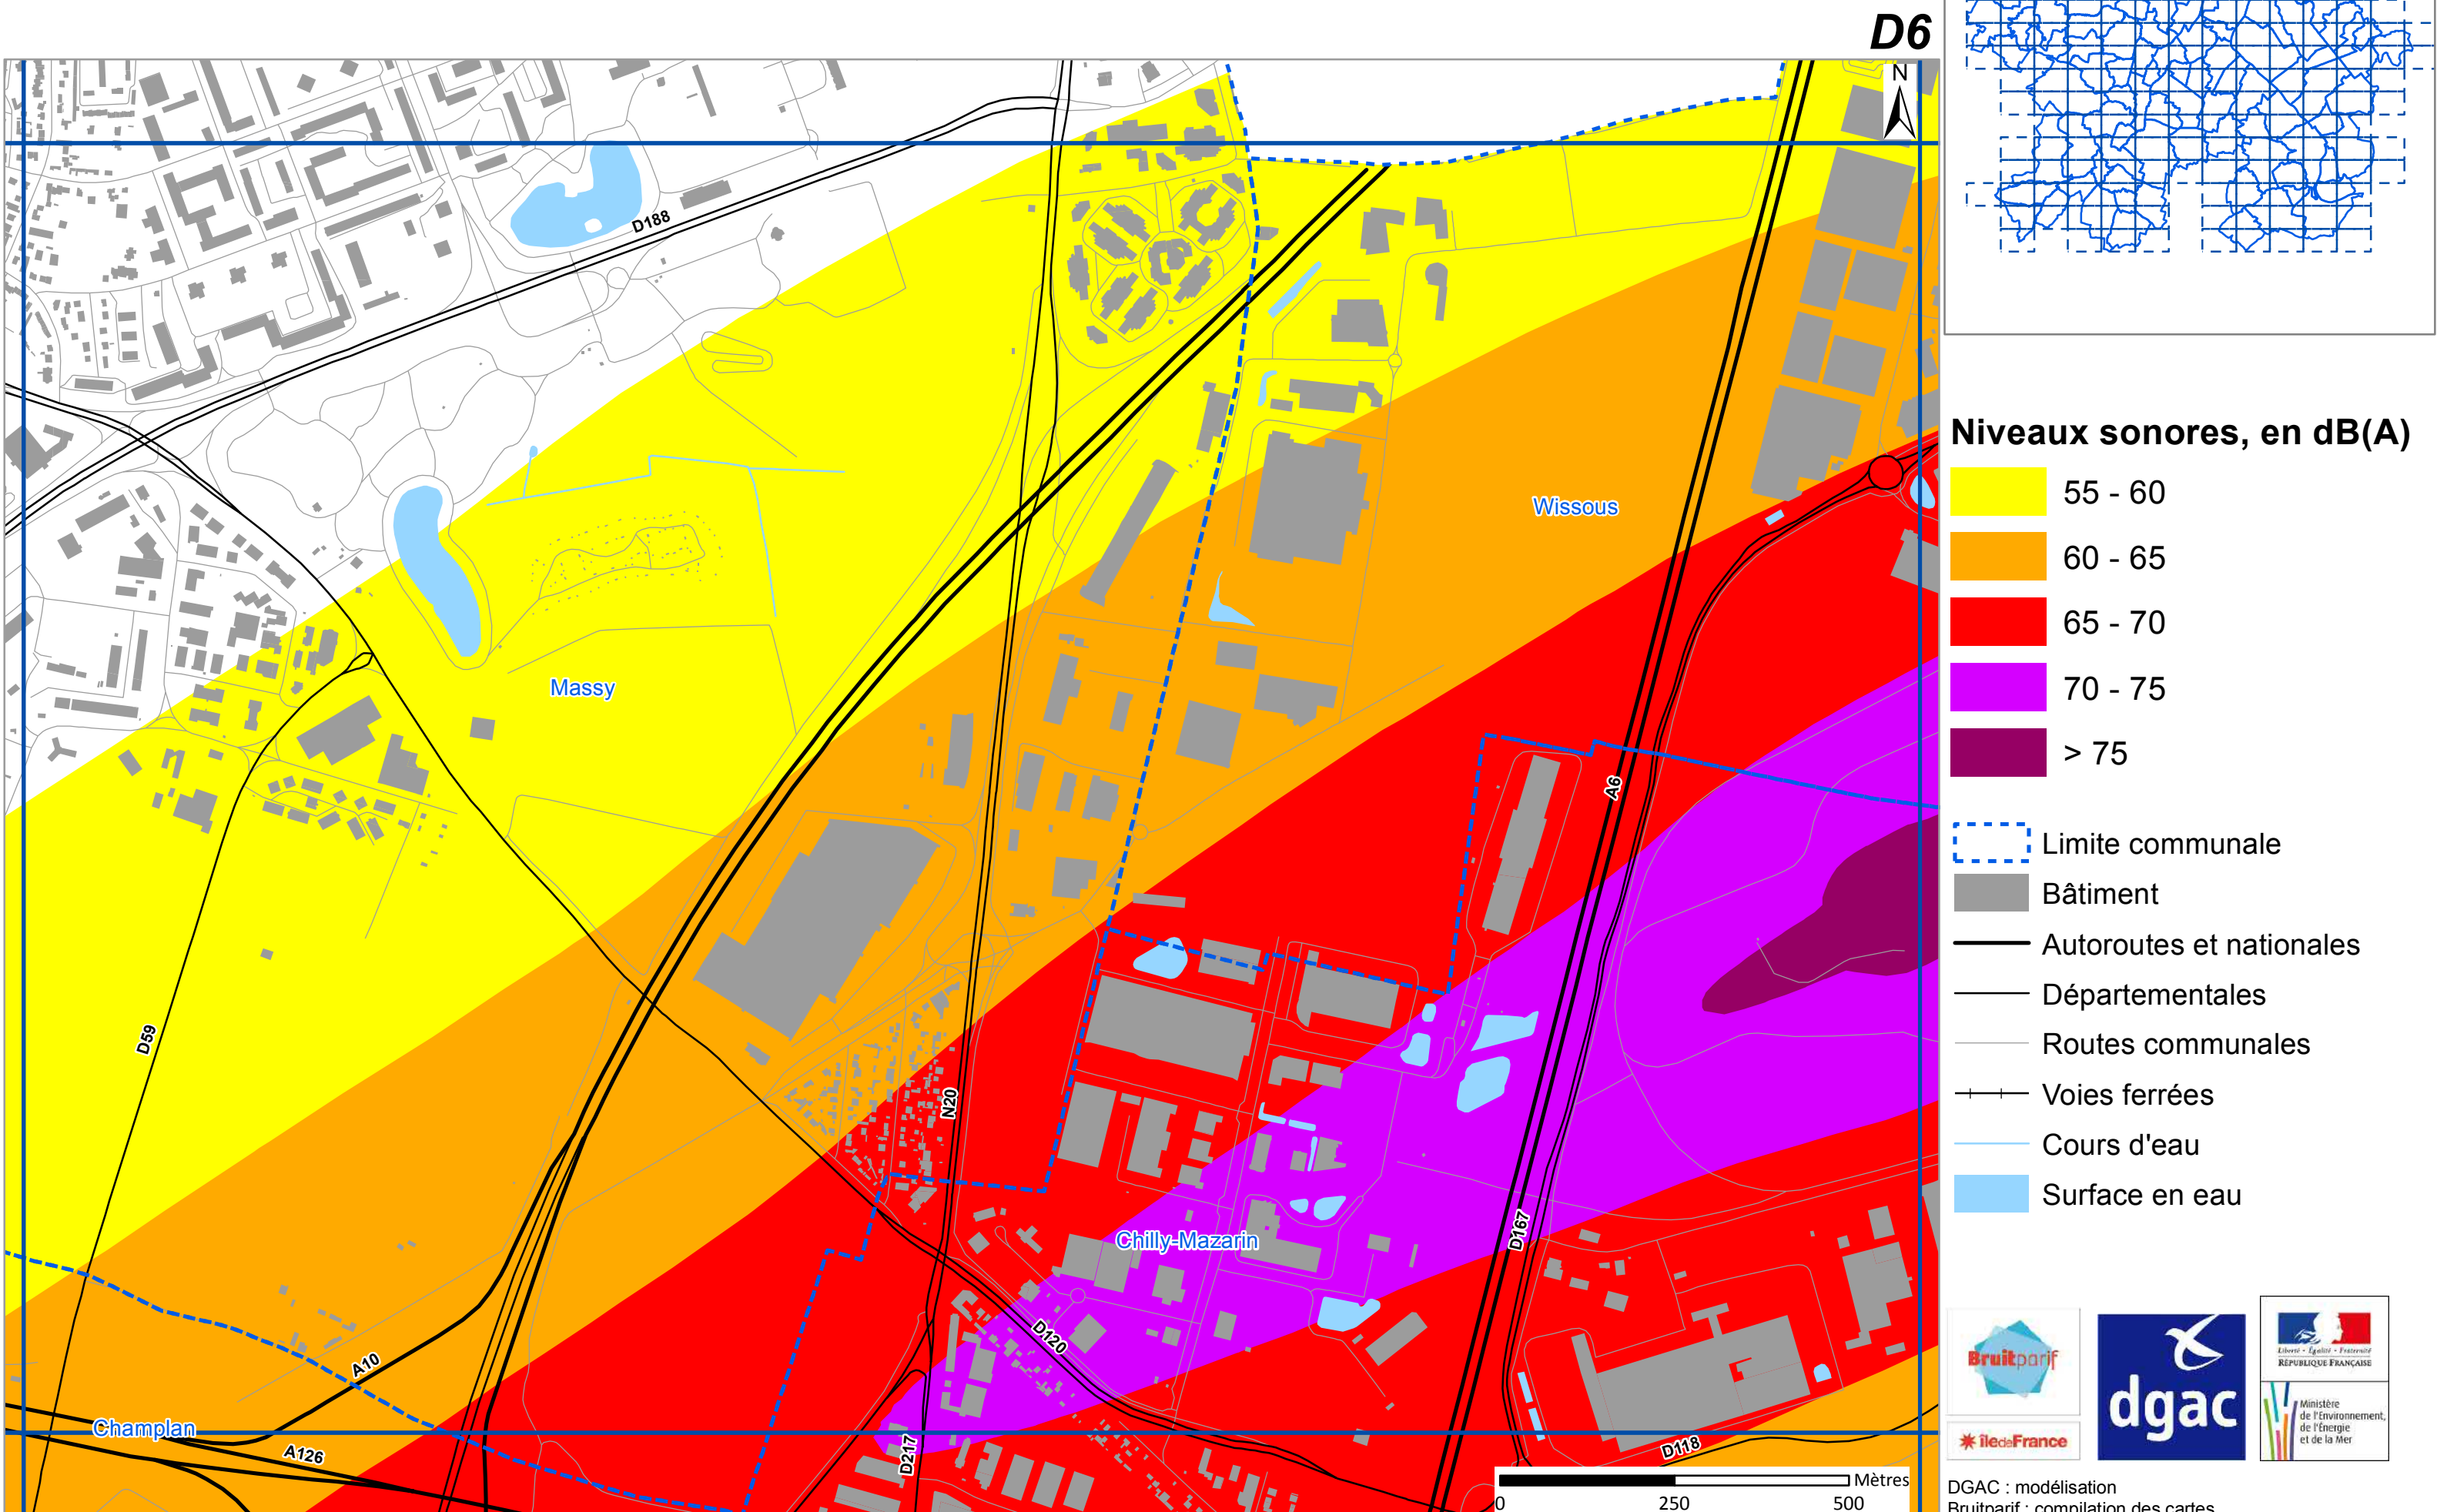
D6

N

D188

Massy

Wissous

D59

N20

A6

D167

Chilly-Mazarin

D120

A10

Champlan

A126

D217

D118

Mètres
0 250 500

Niveaux sonores, en dB(A)

| | |
|---|---|
| | 55 - 60 |
| | 60 - 65 |
| | 65 - 70 |
| | 70 - 75 |
| | > 75 |

Limite communale
Bâtiment
Autoroutes et nationales
Départementales
Routes communales
Voies ferrées
Cours d'eau
Surface en eau

Bruitparif
îledeFrance
dgac
Liberté · Égalité · Fraternité
RÉPUBLIQUE FRANÇAISE
Ministère de l'Environnement, de l'Énergie et de la Mer

DGAC : modélisation
Bruitparif : compilation des cartes